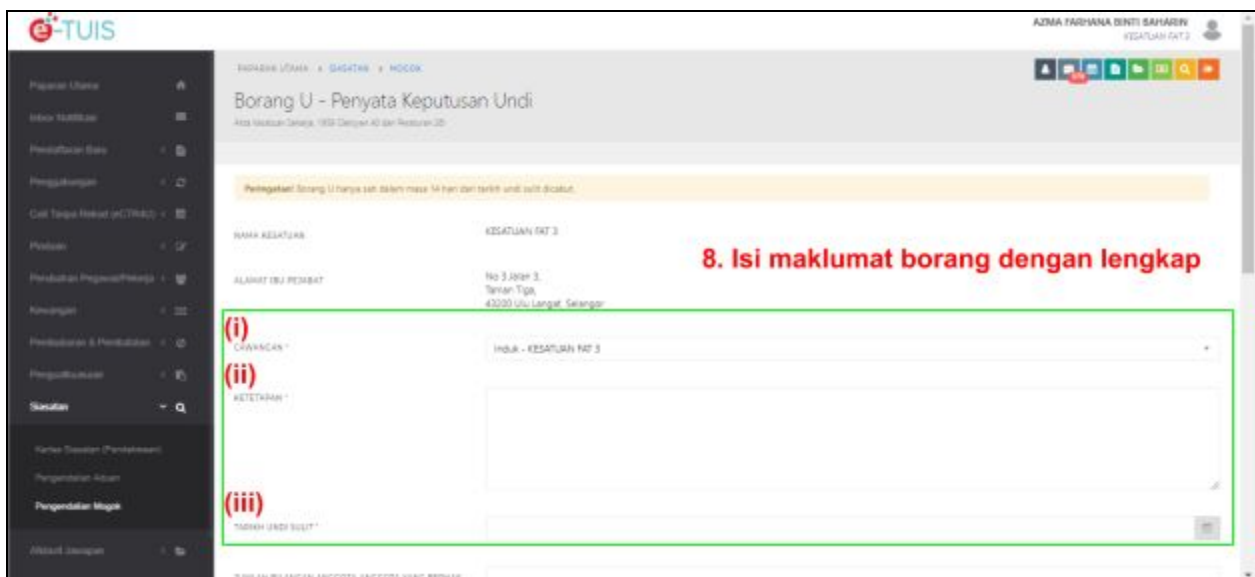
e-TUIS

AZMA FARHANA BINTI BAHARIN
KESATUAN FAT 3

Paparan Utama
Inbox Notifikasi
Pendaftaran Baru
Penggabungan
Cuti Tanpa Rekod (eCTRAD)
Pindaan
Penubuhan Pegawai/Pekerja
Kewangan
Pembubaran & Pembatalan
Pengauditan
Siasatan
Kertas Siasatan (Pendakwaan)
Pengendalian Aduan
Pengendalian Mogok
Aktiviti Jawapan

PAPARAN UTAMA > SIASATAN > MOGOK

Borang U - Penyata Keputusan Undi
Akta Kesatuan Sekerja, 1959 (Seksyen 40 dan Peraturan 26)

Peringatan! Borang U hanya sah dalam masa 14 hari dari tarikh undi sulit dicabut.

NAMA KESATUAN
KESATUAN FAT 3

8. Isi maklumat borang dengan lengkap

ALAMAT IBU PEJABAT
No 3 Jalan 3,
Taman Tiga,
43200 Ulu Langat, Selangor

(i)
CAWANGAN *
Induk - KESATUAN FAT 3

(ii)
KETETAPAN *

(iii)
TARIKH UNDI SULIT *